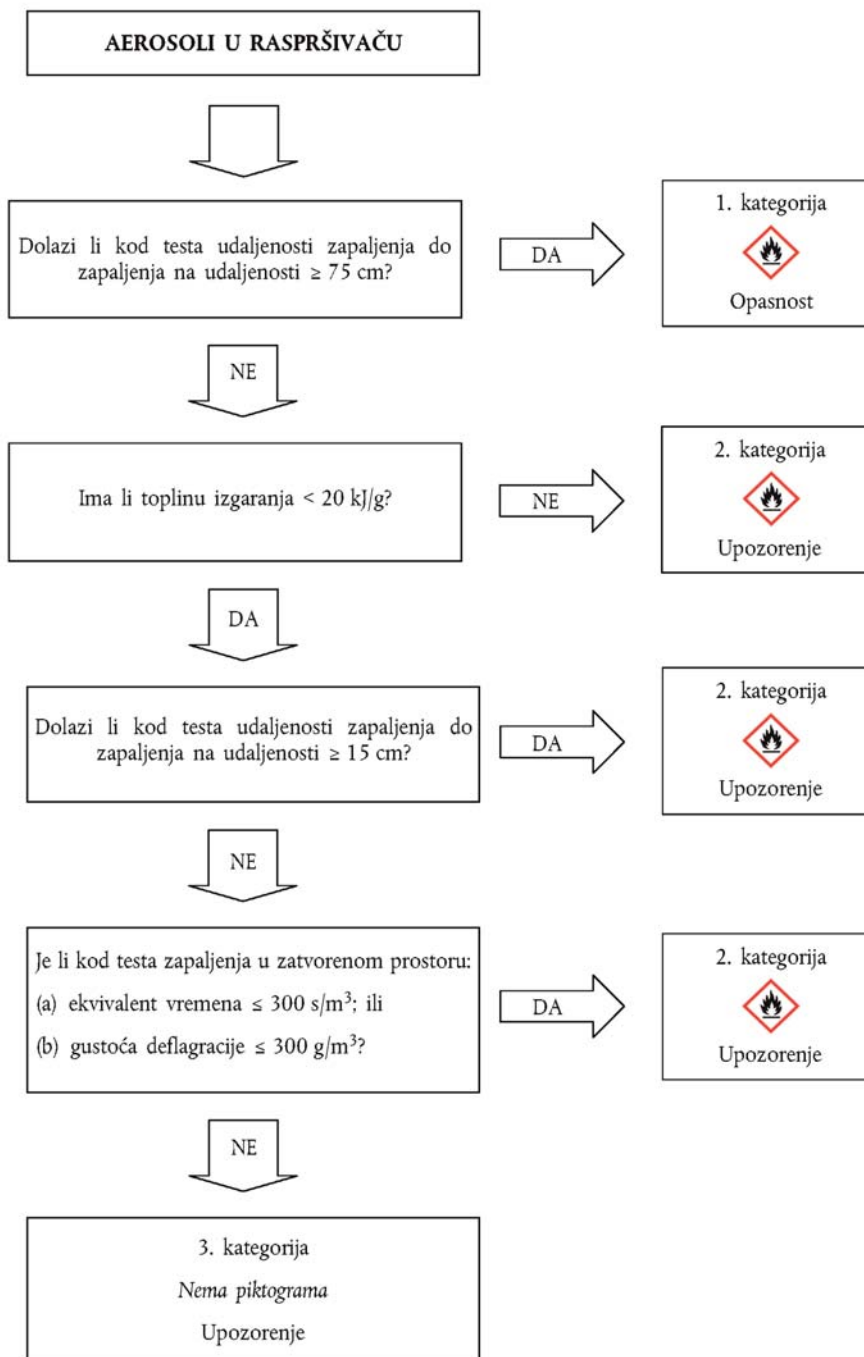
AEROSOLI U RASPRŠIVAČU

Dolazi li kod testa udaljenosti zapaljenja do zapaljenja na udaljenosti ≥ 75 cm?

DA

1. kategorija

Opasnost

NE

Ima li toplinu izgaranja < 20 kJ/g?

NE

2. kategorija

Upozorenje

DA

Dolazi li kod testa udaljenosti zapaljenja do zapaljenja na udaljenosti ≥ 15 cm?

DA

2. kategorija

Upozorenje

NE

Je li kod testa zapaljenja u zatvorenom prostoru:

(a) ekvivalent vremena ≤ 300 s/m$^3$; ili

(b) gustoća deflagracije ≤ 300 g/m$^3$?

DA

2. kategorija

Upozorenje

NE

3. kategorija

Nema piktograma

Upozorenje